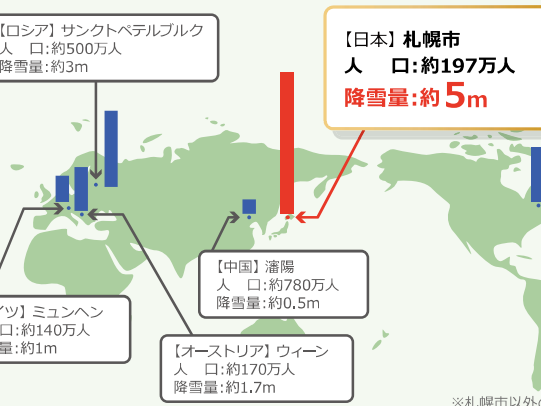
【ロシア】サンクトペテルブルク
人　口:約500万人
降雪量:約3m

【日本】札幌市
人　口:約197万人
降雪量:約5m

ツ】ミュンヘン
口:約140万人
量:約1m

【中国】瀋陽
人　口:約780万人
降雪量:約0.5m

【オーストリア】ウィーン
人　口:約170万人
降雪量:約1.7m

※札幌市以外の